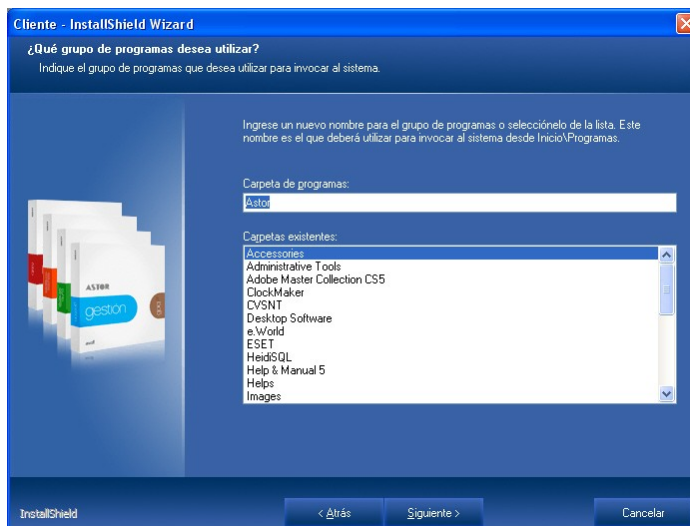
Cliente - InstallShield Wizard

¿Qué grupo de programas desea utilizar?

Indique el grupo de programas que desea utilizar para invocar al sistema.

ASTOR

gestion

Ingrese un nuevo nombre para el grupo de programas o selecciónelo de la lista. Este nombre es el que deberá utilizar para invocar al sistema desde Inicio\Programas.

Carpeta de programas:

Astor

Carpetas existentes:

Accessories
Administrative Tools
Adobe Master Collection CS5
ClockMaker
CVSNT
Desktop Software
e.World
ESET
HeidiSQL
Help & Manual 5
Helps
Images

InstallShield

< Atrás

Siguiente >

Cancelar